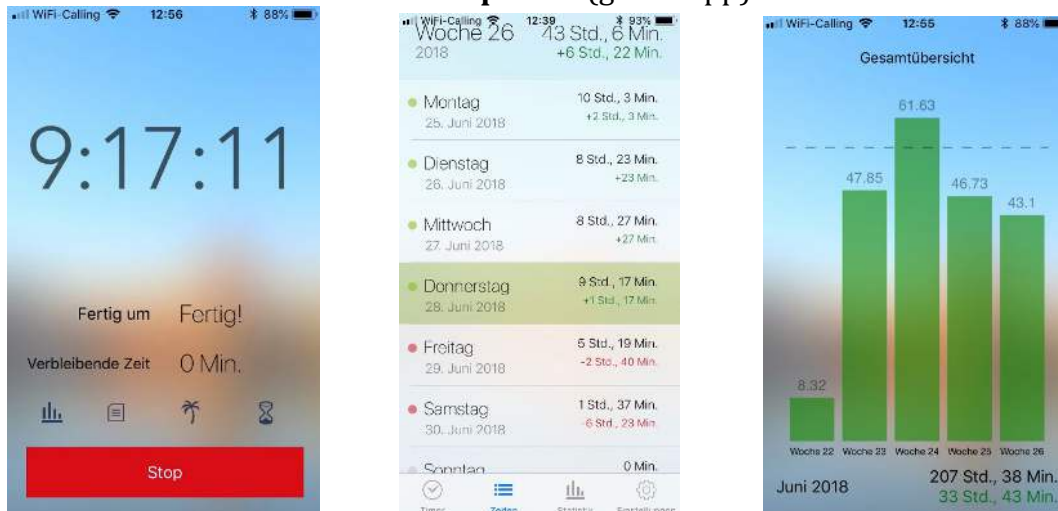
WiFi-Calling 12:56 88%

9:17:11

Fertig um Fertig!

Verbleibende Zeit 0 Min.

Stop

WiFi-Calling 12:39 93%

Woche 26 43 Std., 6 Min.
2018 +6 Std., 22 Min.

Montag 10 Std., 3 Min.
25. Juni 2018 +2 Std., 3 Min.

Dienstag 8 Std., 23 Min.
26. Juni 2018 +23 Min.

Mittwoch 8 Std., 27 Min.
27. Juni 2018 +27 Min.

Donnerstag 9 Std., 17 Min.
28. Juni 2018 +1 Std., 17 Min.

Freitag 5 Std., 19 Min.
29. Juni 2018 -2 Std., 40 Min.

Samstag 1 Std., 37 Min.
30. Juni 2018 -6 Std., 23 Min.

Sonntag 0 Min.

Timer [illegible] Statistik Einstellungen

WiFi-Calling 12:55 88%

Gesamtübersicht

8.32 47.85 61.63 46.73 43.1

Woche 22 Woche 23 Woche 24 Woche 25 Woche 26

Juni 2018 207 Std., 38 Min.
33 Std., 43 Min.